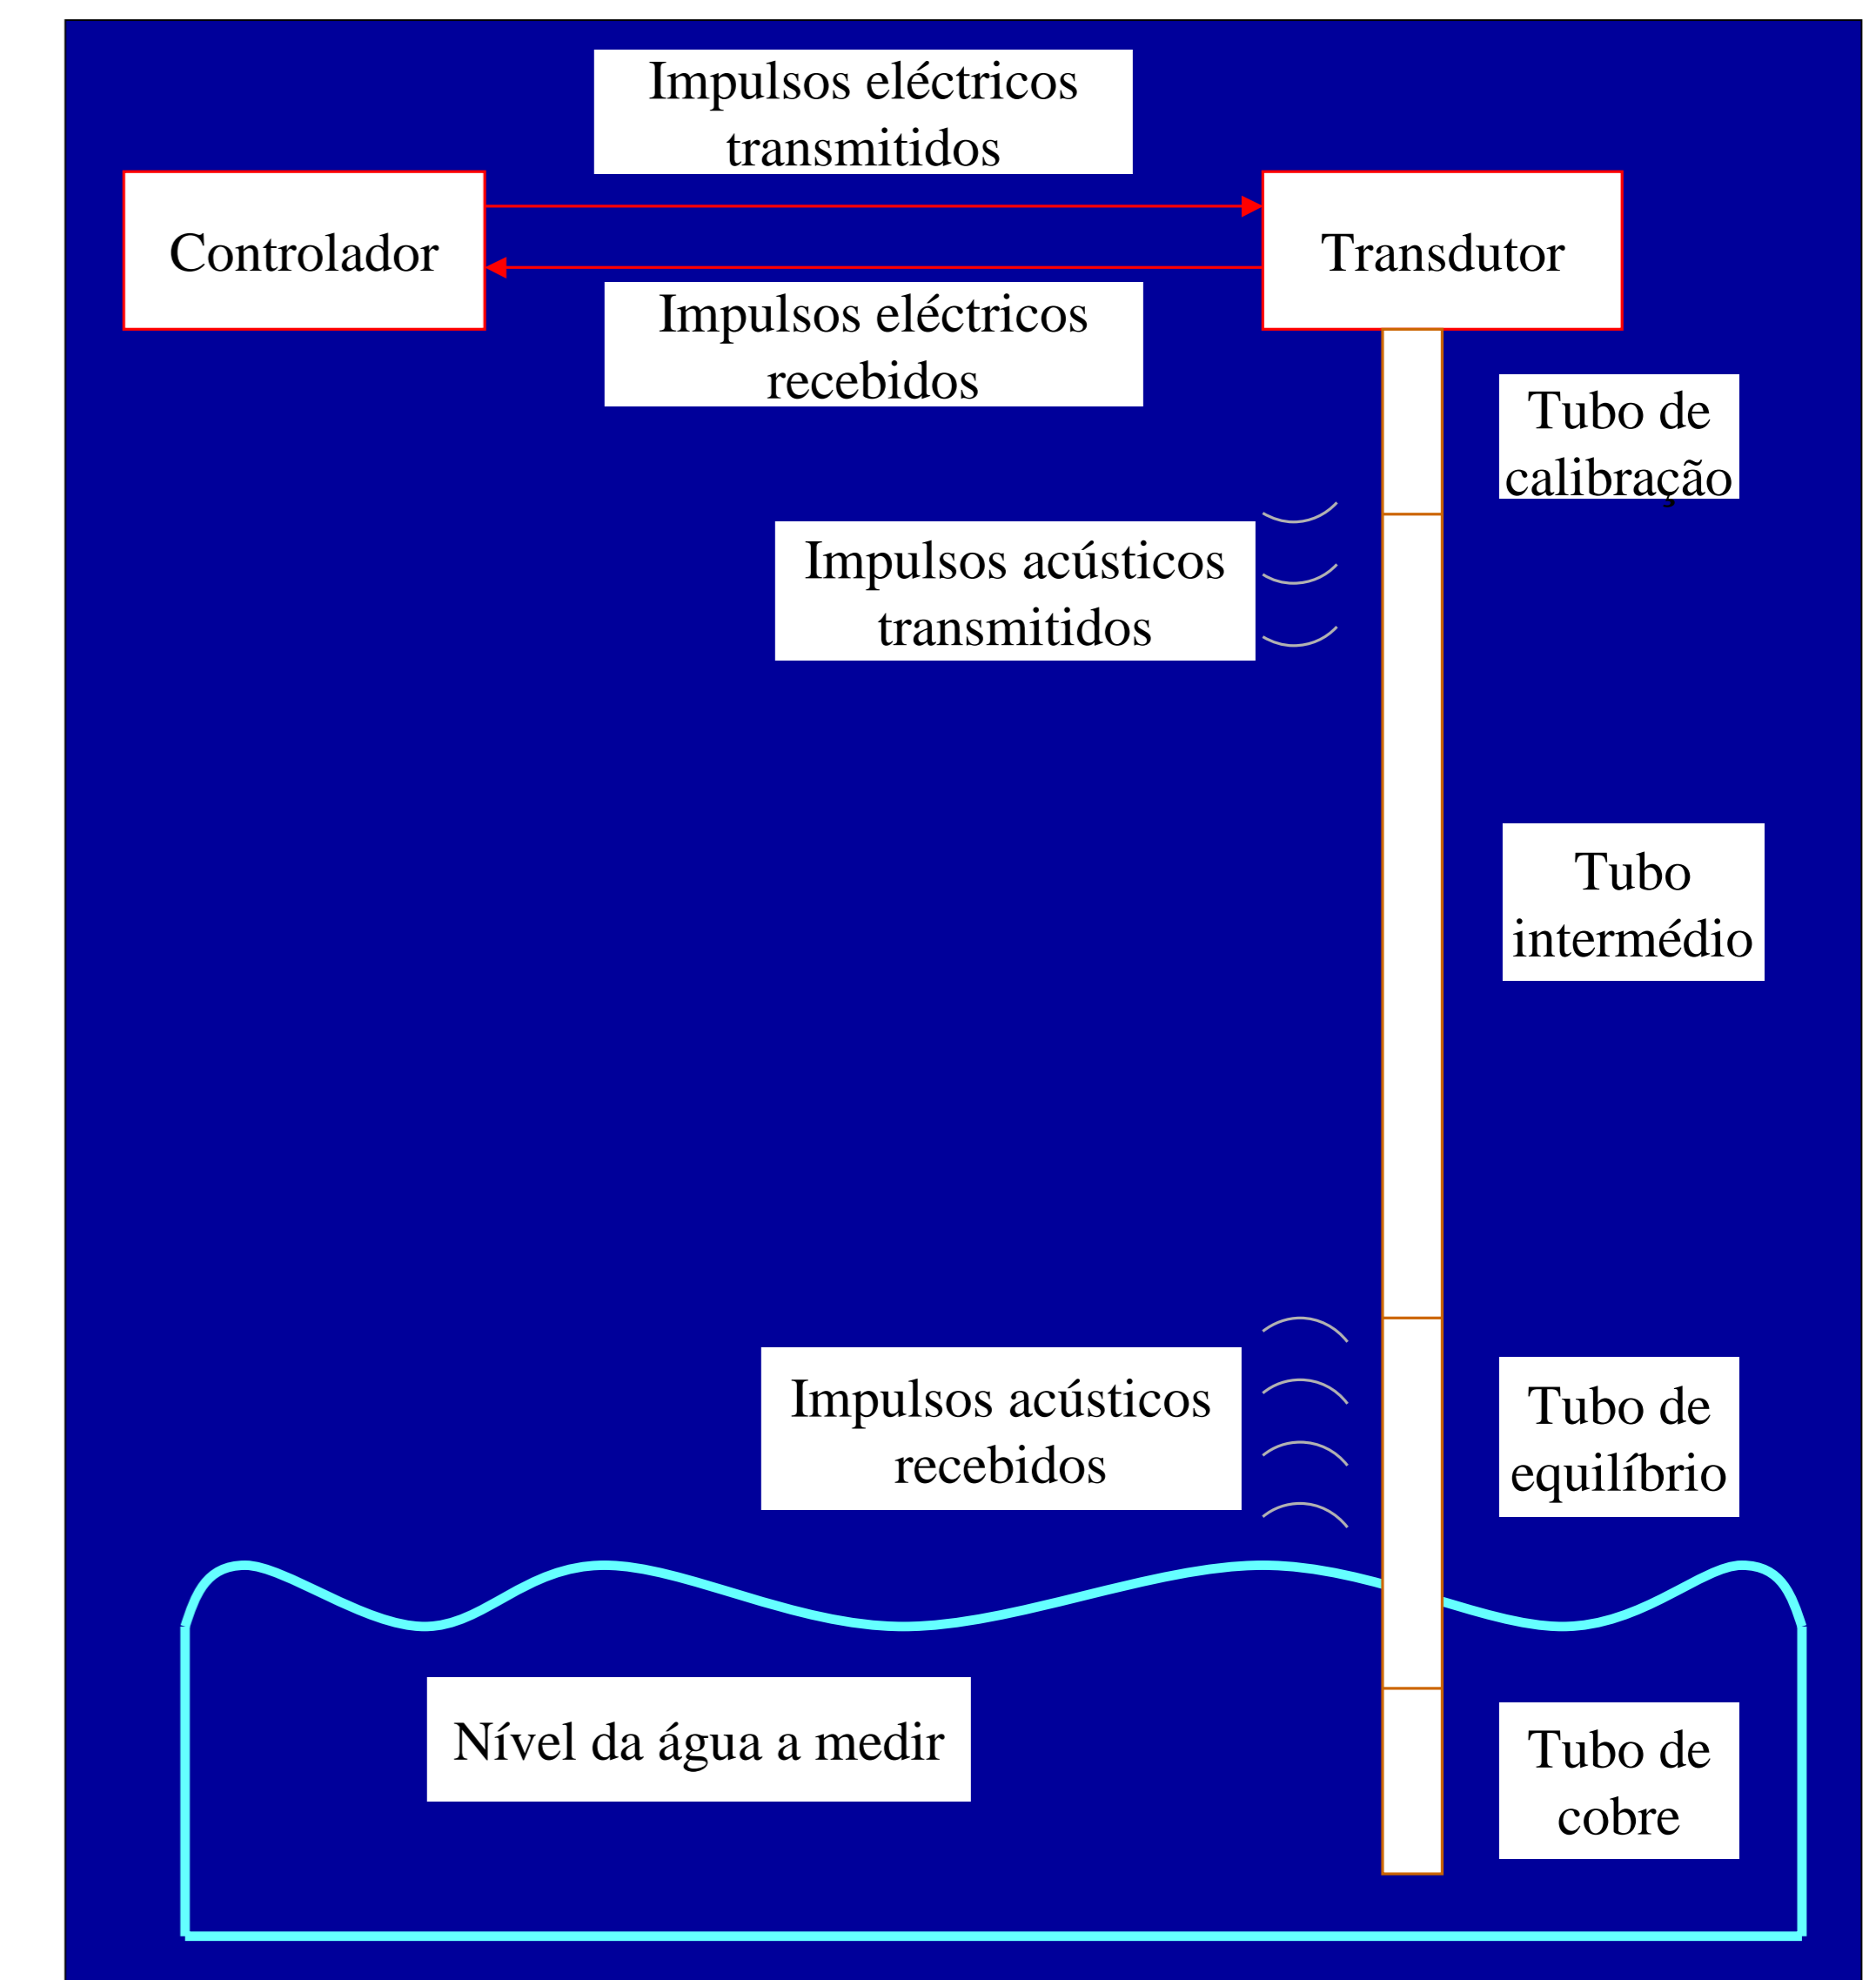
Impulsos eléctricos transmitidos

Controlador

Transdutor

Impulsos eléctricos recebidos

Tubo de calibração

Impulsos acústicos transmitidos

Tubo intermédio

Impulsos acústicos recebidos

Tubo de equilíbrio

Nível da água a medir

Tubo de cobre